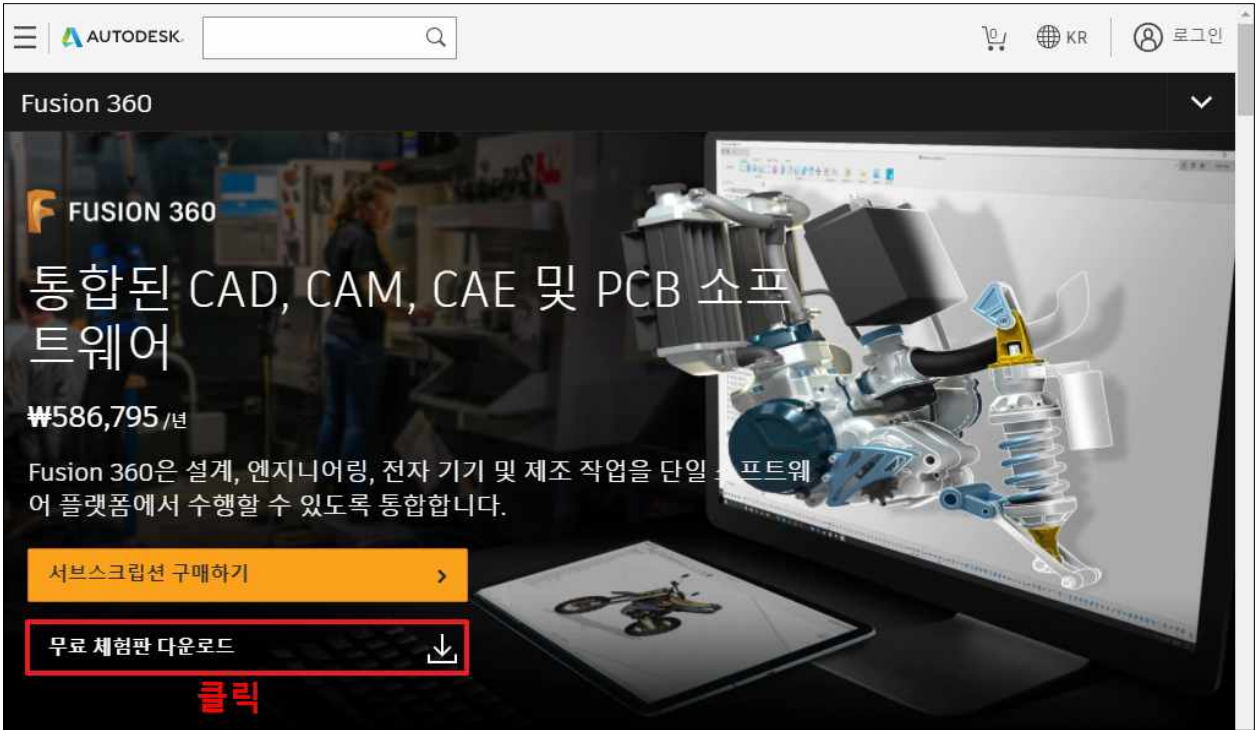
AUTODESK.

0

KR

로그인

Fusion 360

FUSION 360

통합된 CAD, CAM, CAE 및 PCB 소프트웨어

₩586,795 /년

Fusion 360은 설계, 엔지니어링, 전자 기기 및 제조 작업을 단일 소프트웨어 플랫폼에서 수행할 수 있도록 통합합니다.

서브스크립션 구매하기

무료 체험판 다운로드

클릭